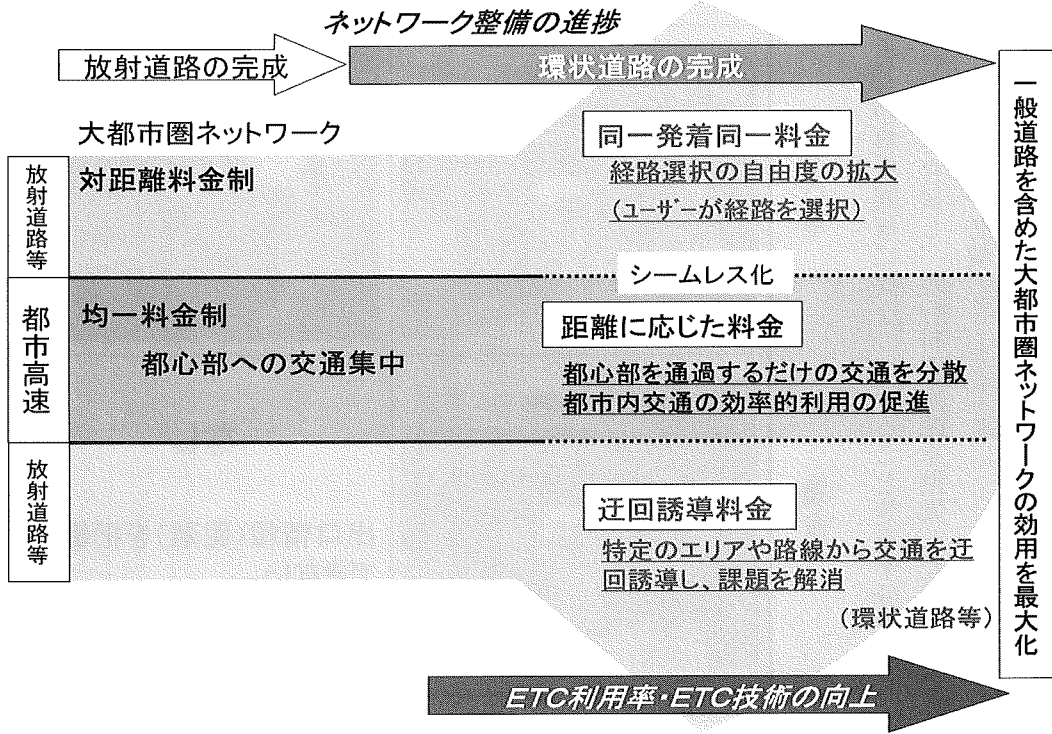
ネットワーク整備の進捗

放射道路の完成

環状道路の完成

大都市圏ネットワーク

放射道路等

対距離料金制

同一発着同一料金

経路選択の自由度の拡大

(ユーザーが経路を選択)

シームレス化

都市高速

均一料金制

都心部への交通集中

距離に応じた料金

都心部を通過するだけの交通を分散
都市内交通の効率的利用の促進

放射道路等

迂回誘導料金

特定のエリアや路線から交通を迂回誘導し、課題を解消

(環状道路等)

ETC利用率・ETC技術の向上

一般道路を含めた大都市圏ネットワークの効用を最大化